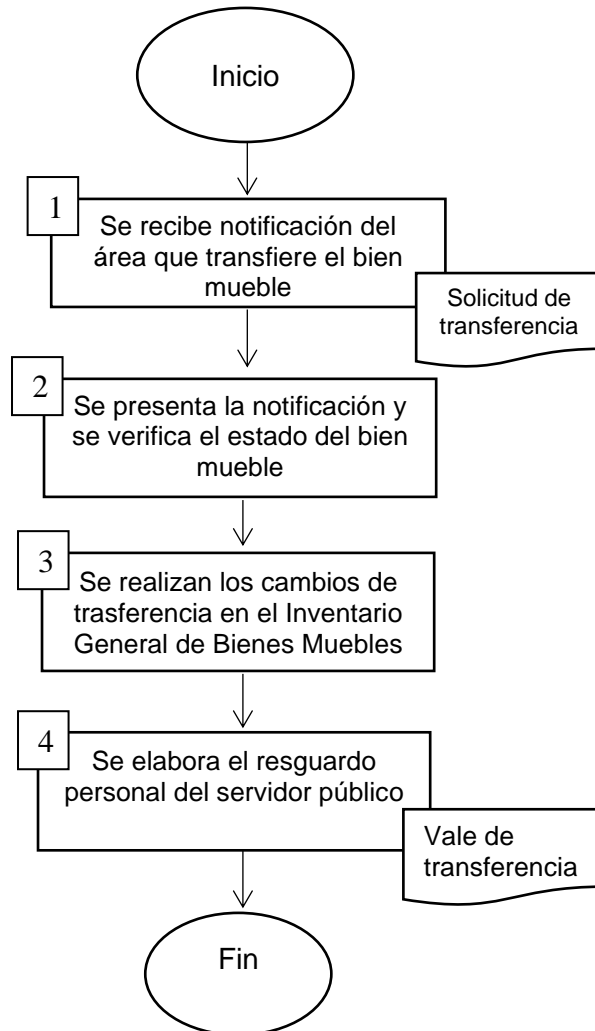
Inicio

1 Se recibe notificación del área que transfiere el bien mueble

Solicitud de transferencia

2 Se presenta la notificación y se verifica el estado del bien mueble

3 Se realizan los cambios de trasferencia en el Inventario General de Bienes Muebles

4 Se elabora el resguardo personal del servidor público

Vale de transferencia

Fin